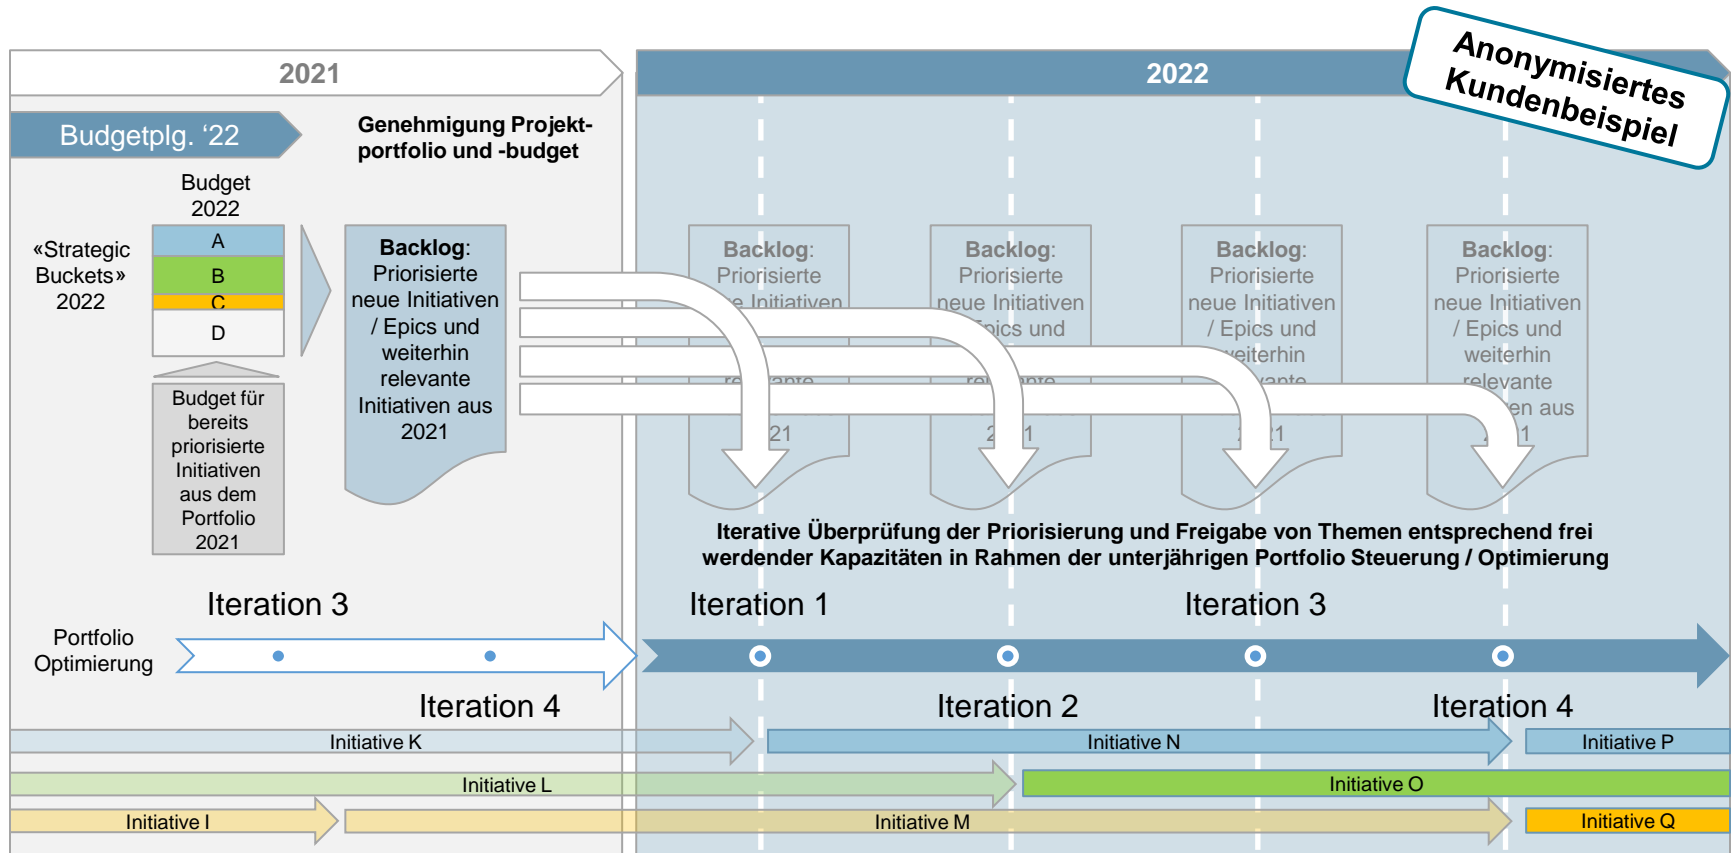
2021

2022

Anonymisiertes Kundenbeispiel

Budgetplg. ‘22

Genehmigung Projektportfolio und -budget

Budget 2022

«Strategic Buckets» 2022

A
B
C
D

Budget für bereits priorisierte Initiativen aus dem Portfolio 2021

Backlog: Priorisierte neue Initiativen / Epics und weiterhin relevante Initiativen aus 2021

Backlog: Priorisierte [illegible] Initiativen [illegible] re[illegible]ante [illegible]21

Backlog: Priorisierte neue Initiativen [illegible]pics und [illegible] rel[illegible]ante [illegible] 2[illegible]1

Backlog: Priorisierte neue Initiativen / Epics und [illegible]eiterhin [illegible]vante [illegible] 2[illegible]1

Backlog: Priorisierte neue Initiativen / Epics und weiterhin relevante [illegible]en aus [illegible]1

Iterative Überprüfung der Priorisierung und Freigabe von Themen entsprechend frei werdender Kapazitäten in Rahmen der unterjährigen Portfolio Steuerung / Optimierung

Iteration 3

Portfolio Optimierung

Iteration 4

Iteration 1

Iteration 2

Iteration 3

Iteration 4

Initiative K

Initiative N

Initiative P

Initiative L

Initiative O

Initiative I

Initiative M

Initiative Q